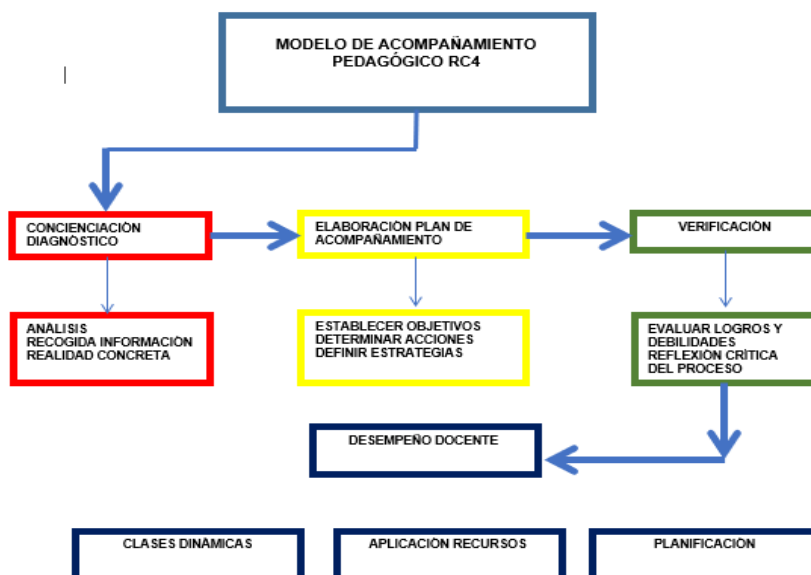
MODELO DE ACOMPAÑAMIENTO PEDAGÓGICO RC4

CONCIENCIACIÓN DIAGNÓSTICO

ELABORACIÓN PLAN DE ACOMPAÑAMIENTO

VERIFICACIÓN

ANÁLISIS
RECOGIDA INFORMACIÓN
REALIDAD CONCRETA

ESTABLECER OBJETIVOS
DETERMINAR ACCIONES
DEFINIR ESTRATEGIAS

EVALUAR LOGROS Y DEBILIDADES
REFLEXION CRÍTICA DEL PROCESO

DESEMPEÑO DOCENTE

CLASES DINÁMICAS

APLICACIÓN RECURSOS

PLANIFICACIÓN